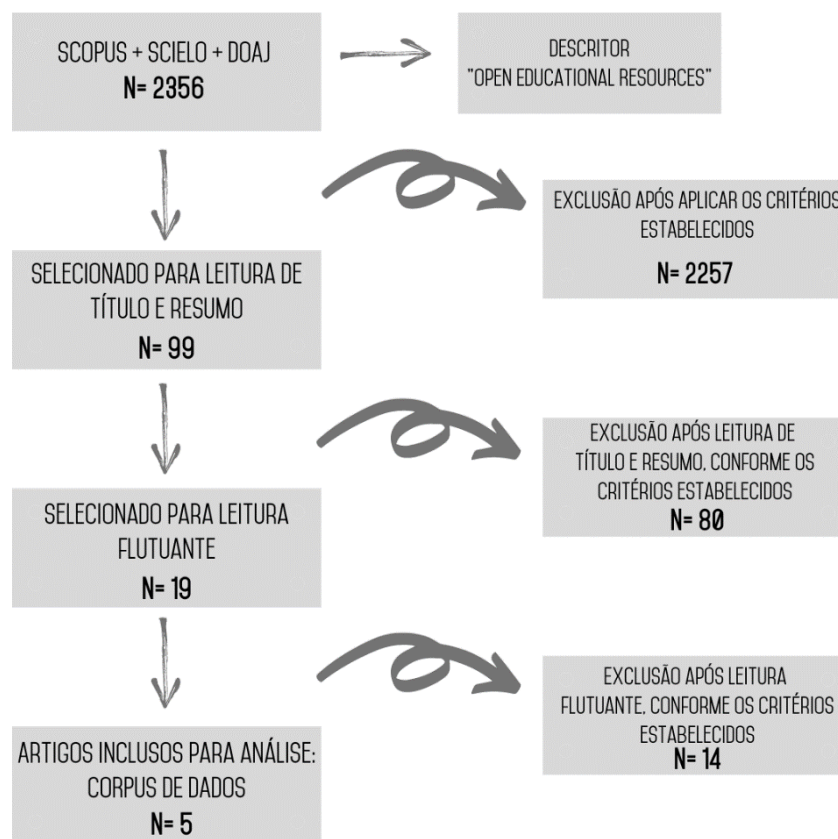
SCOPUS + SCIELO + DOAJ
N= 2356

DESCRITOR
"OPEN EDUCATIONAL RESOURCES"

EXCLUSÃO APÓS APLICAR OS CRITÉRIOS ESTABELECIDOS
N= 2257

SELECIONADO PARA LEITURA DE TÍTULO E RESUMO
N= 99

EXCLUSÃO APÓS LEITURA DE TÍTULO E RESUMO, CONFORME OS CRITÉRIOS ESTABELECIDOS
N= 80

SELECIONADO PARA LEITURA FLUTUANTE
N= 19

EXCLUSÃO APÓS LEITURA FLUTUANTE, CONFORME OS CRITÉRIOS ESTABELECIDOS
N= 14

ARTIGOS INCLUSOS PARA ANÁLISE: CORPUS DE DADOS
N= 5